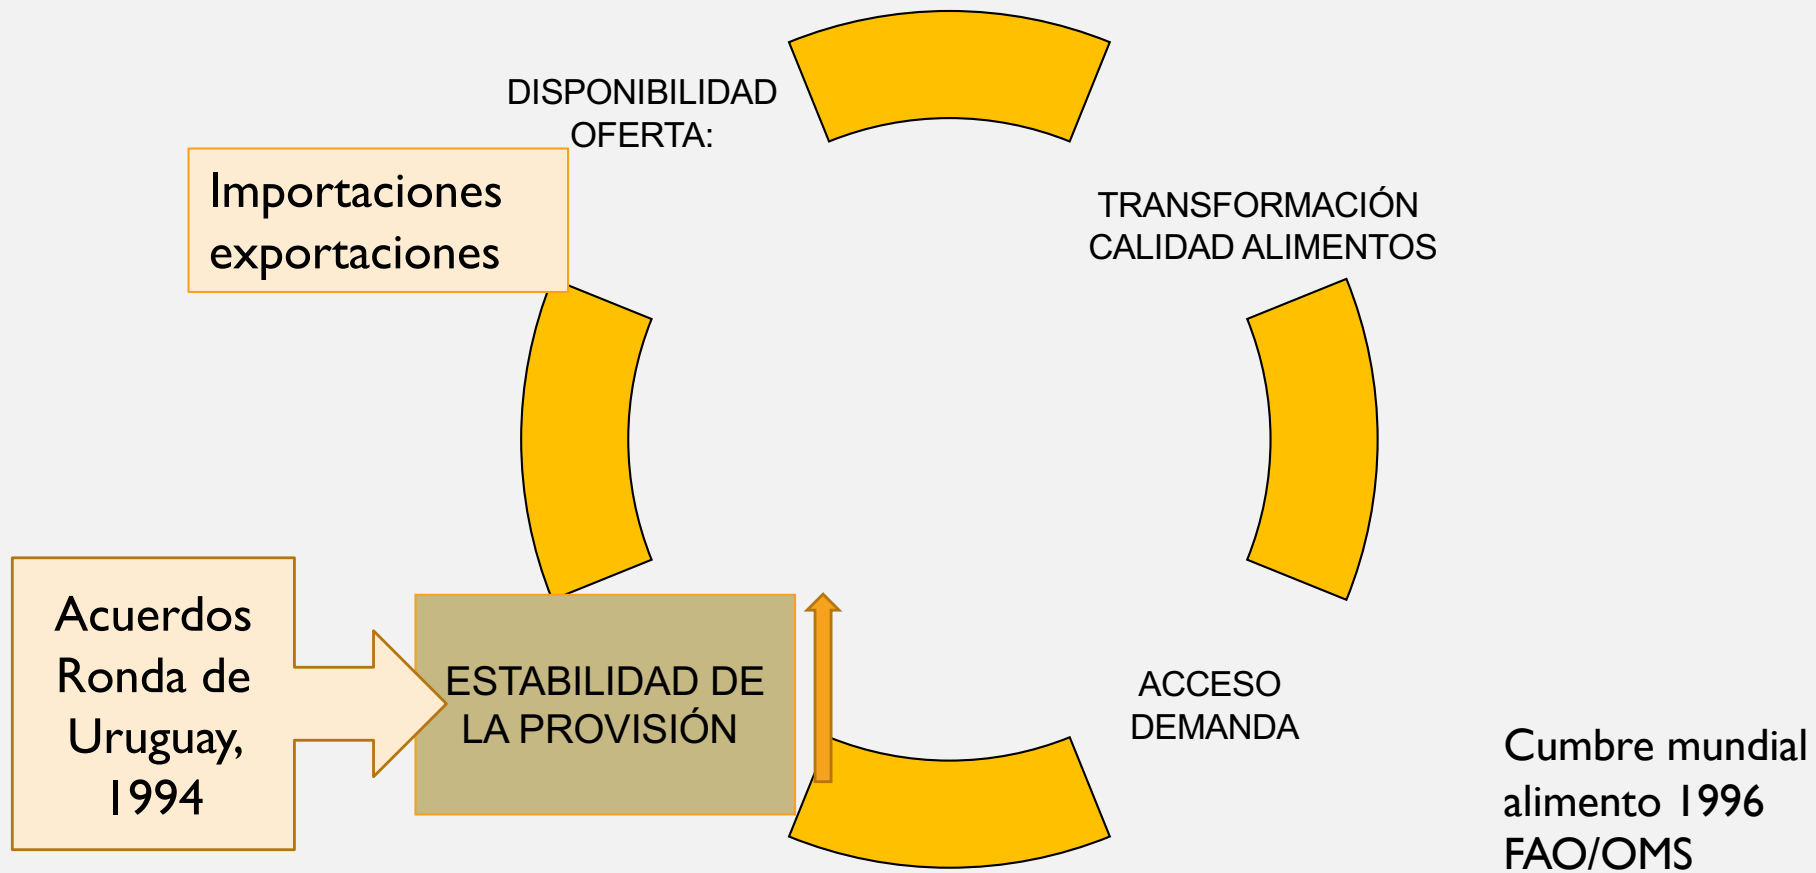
DISPONIBILIDAD
OFERTA:

Importaciones
exportaciones

TRANSFORMACIÓN
CALIDAD ALIMENTOS

Acuerdos
Ronda de
Uruguay,
1994

ESTABILIDAD DE
LA PROVISIÓN

ACCESO
DEMANDA

Cumbre mundial
alimento 1996
FAO/OMS